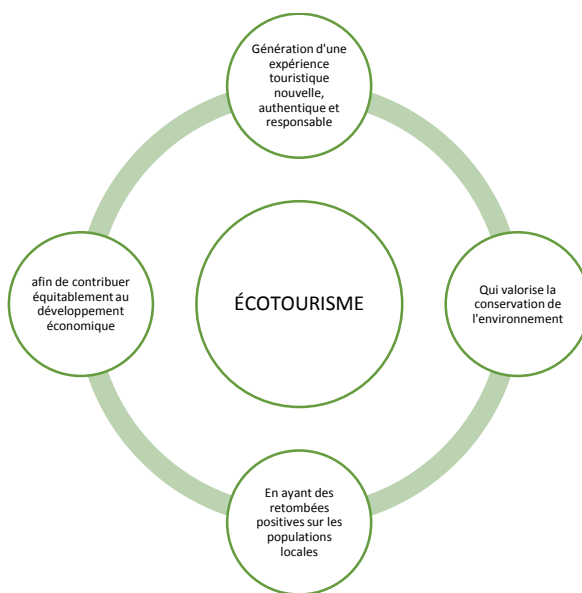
Génération d'une expérience touristique nouvelle, authentique et responsable

afin de contribuer équitablement au développement économique

ÉCOTOURISME

Qui valorise la conservation de l'environnement

En ayant des retombées positives sur les populations locales